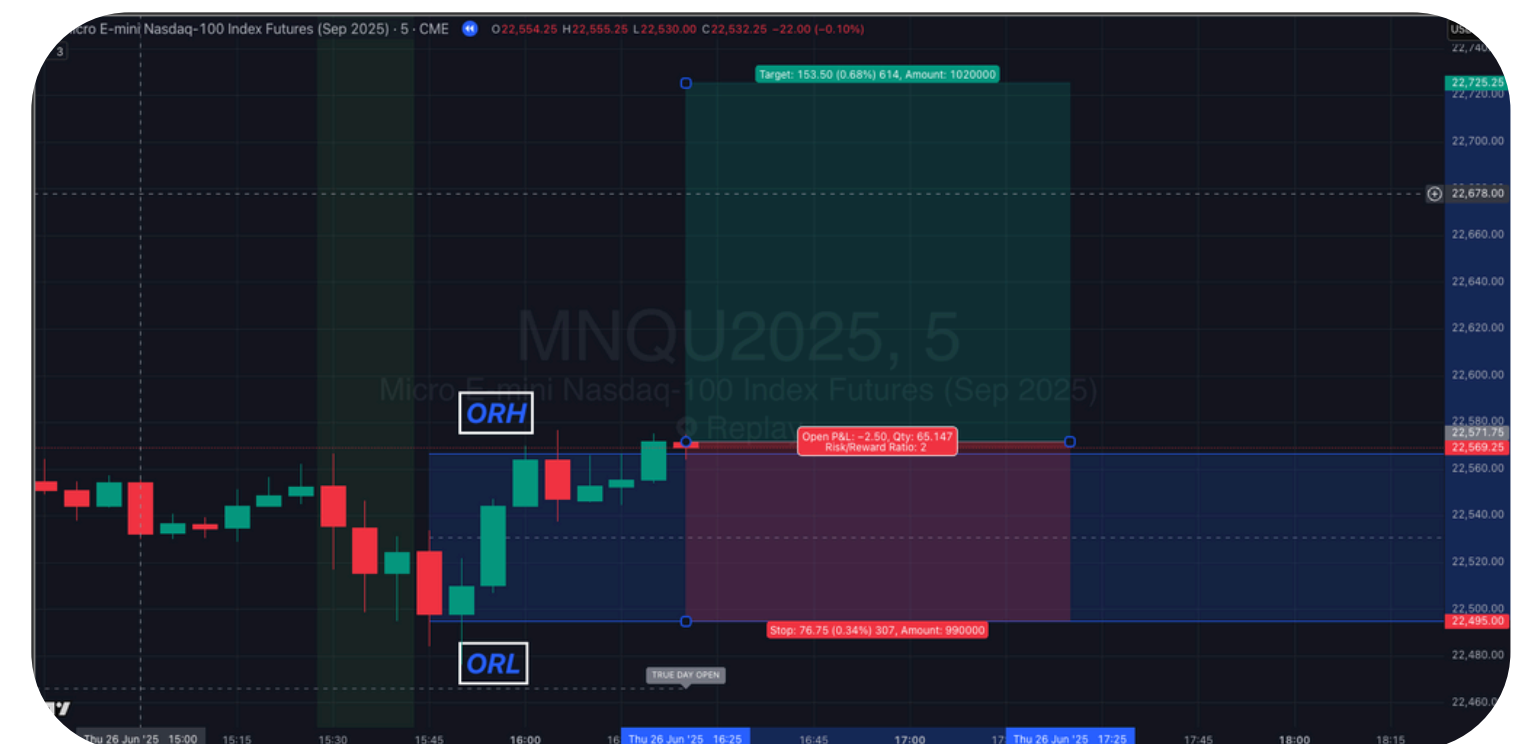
icro E-mini Nasdaq-100 Index Futures (Sep 2025) · 5 · CME O22,554.25 H22,555.25 L22,530.00 C22,532.25 −22.00 (−0.10%)

3

USD

Target: 153.50 (0.68%) 614, Amount: 1020000

MNQU2025, 5
Micro E-mini Nasdaq-100 Index Futures (Sep 2025)
Replay

ORH

Open P&L: −2.50, Qty: 65.147
Risk/Reward Ratio: 2

Stop: 76.75 (0.34%) 307, Amount: 990000

ORL

TRUE DAY OPEN

22,740.00
22,725.25
22,720.00
22,700.00
22,678.00
22,660.00
22,640.00
22,620.00
22,600.00
22,580.00
22,571.75
22,569.25
22,560.00
22,540.00
22,520.00
22,500.00
22,495.00
22,480.00
22,460.00

Thu 26 Jun '25 15:00 15:15 15:30 15:45 16:00 16 Thu 26 Jun '25 16:25 16:45 17:00 17 Thu 26 Jun '25 17:25 17:45 18:00 18:15